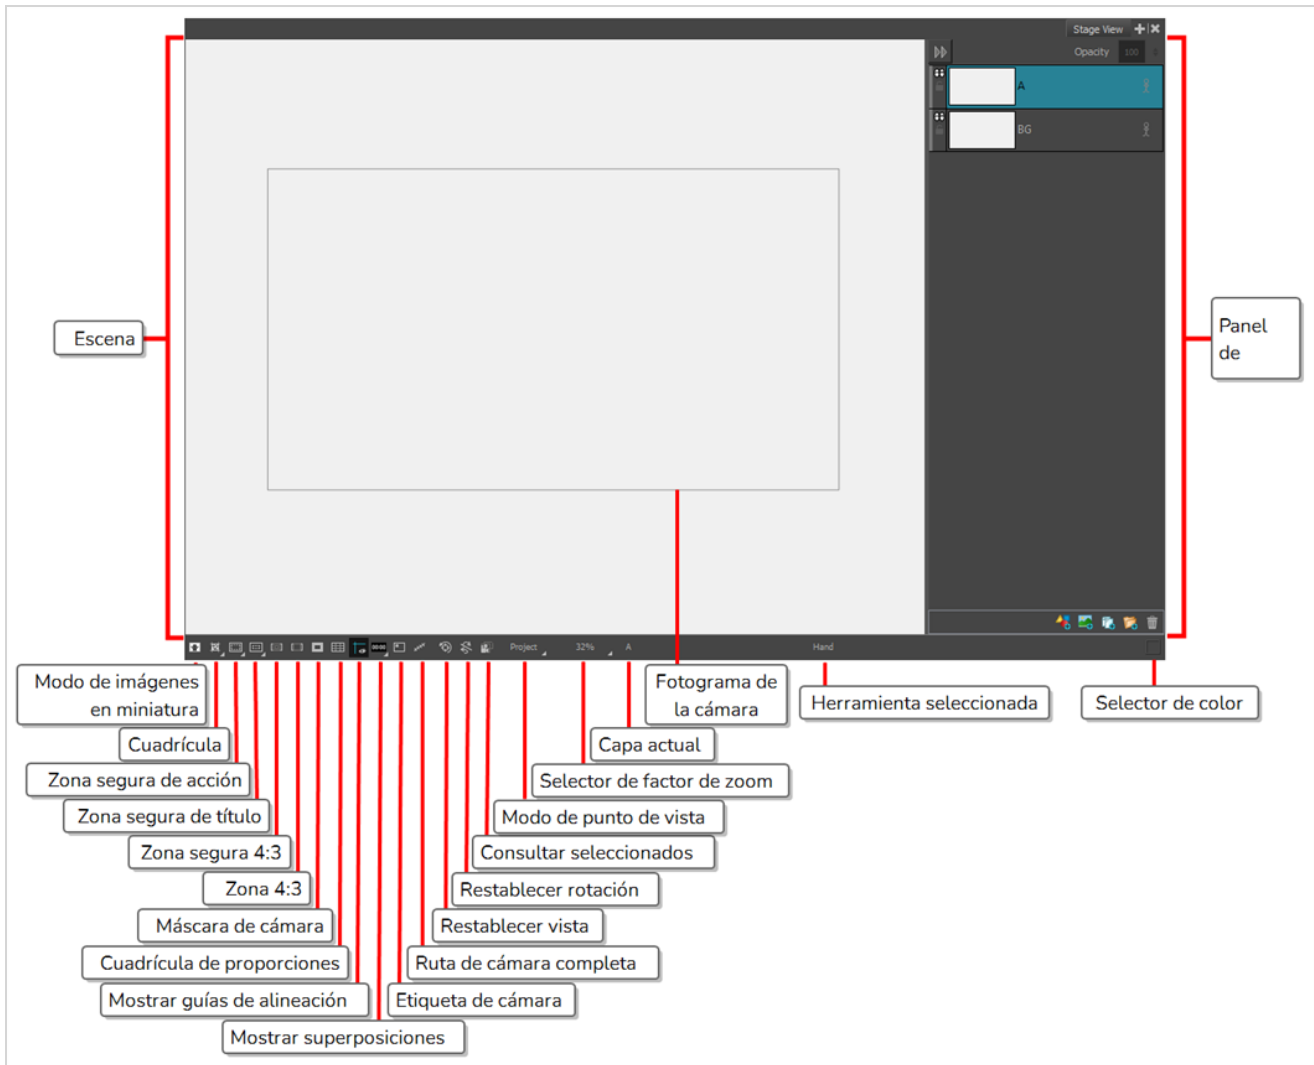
Stage View

Opacity 100

A

BG

Project 32% A Hand

Escena

Panel de

Modo de imágenes en miniatura

Cuadrícula

Zona segura de acción

Zona segura de título

Zona segura 4:3

Zona 4:3

Máscara de cámara

Cuadrícula de proporciones

Mostrar guías de alineación

Mostrar superposiciones

Fotograma de la cámara

Herramienta seleccionada

Selector de color

Capa actual

Selector de factor de zoom

Modo de punto de vista

Consultar seleccionados

Restablecer rotación

Restablecer vista

Ruta de cámara completa

Etiqueta de cámara